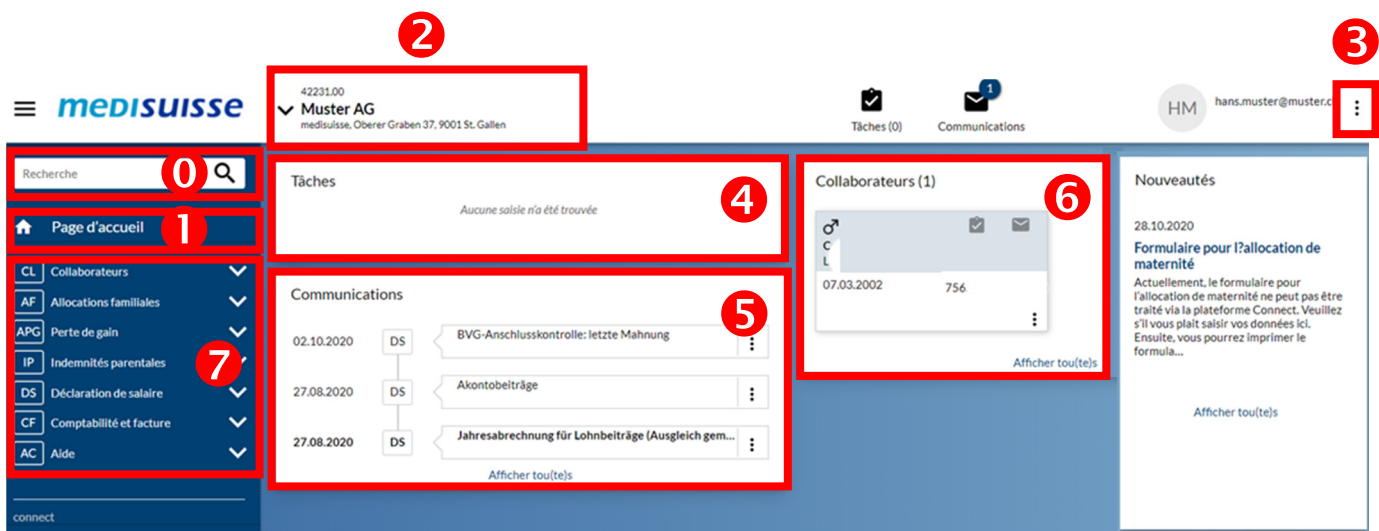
2

3

medisuisse

42231.00
Muster AG
medisuisse, Oberer Graben 37, 9001 St. Gallen

Tâches (0)

1
Communications

HM hans.muster@muster.c

Recherche

0

Page d'accueil

1

CL Collaborateurs
AF Allocations familiales
APG Perte de gain
IP Indemnités parentales
DS Déclaration de salaire
CF Comptabilité et facture
AC Aide

7

connect

Tâches

4

Aucune saisie n'a été trouvée

Communications

5

02.10.2020 DS BVG-Anschlusskontrolle: letzte Mahnung
27.08.2020 DS Akontobeiträge
27.08.2020 DS Jahresabrechnung für Lohnbeiträge (Ausgleich gem...

Afficher tou(te)s

Collaborateurs (1)

6

♂
C
L

07.03.2002 756

Afficher tou(te)s

Nouveautés

28.10.2020

Formulaire pour l?allocation de maternité

Actuellement, le formulaire pour l'allocation de maternité ne peut pas être traité via la plateforme Connect. Veuillez s'il vous plait saisir vos données ici. Ensuite, vous pourrez imprimer le formula...

Afficher tou(te)s